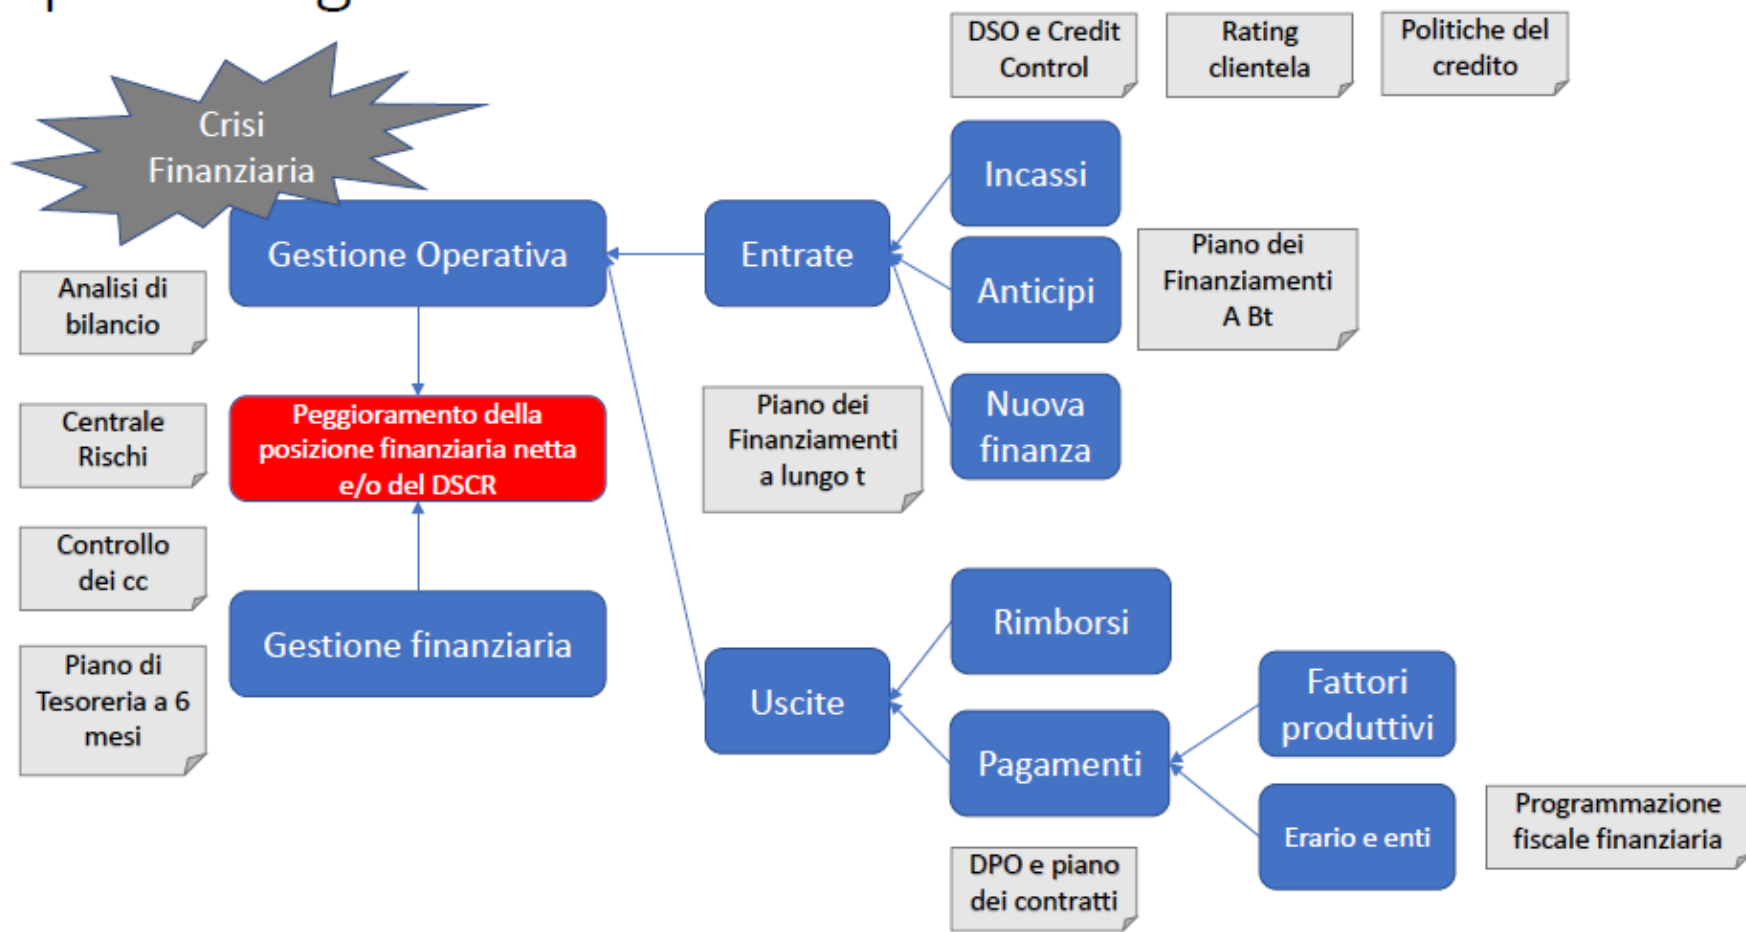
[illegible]

DSO e Credit Control

Rating clientela

Politiche del credito

Crisi Finanziaria

Incassi

Gestione Operativa

Entrate

Anticipi

Piano dei Finanziamenti A Bt

Analisi di bilancio

Nuova finanza

Piano dei Finanziamenti a lungo t

Centrale Rischi

Peggioramento della posizione finanziaria netta e/o del DSCR

Controllo dei cc

Rimborsi

Gestione finanziaria

Fattori produttivi

Uscite

Piano di Tesoreria a 6 mesi

Pagamenti

Erario e enti

Programmazione fiscale finanziaria

DPO e piano dei contratti